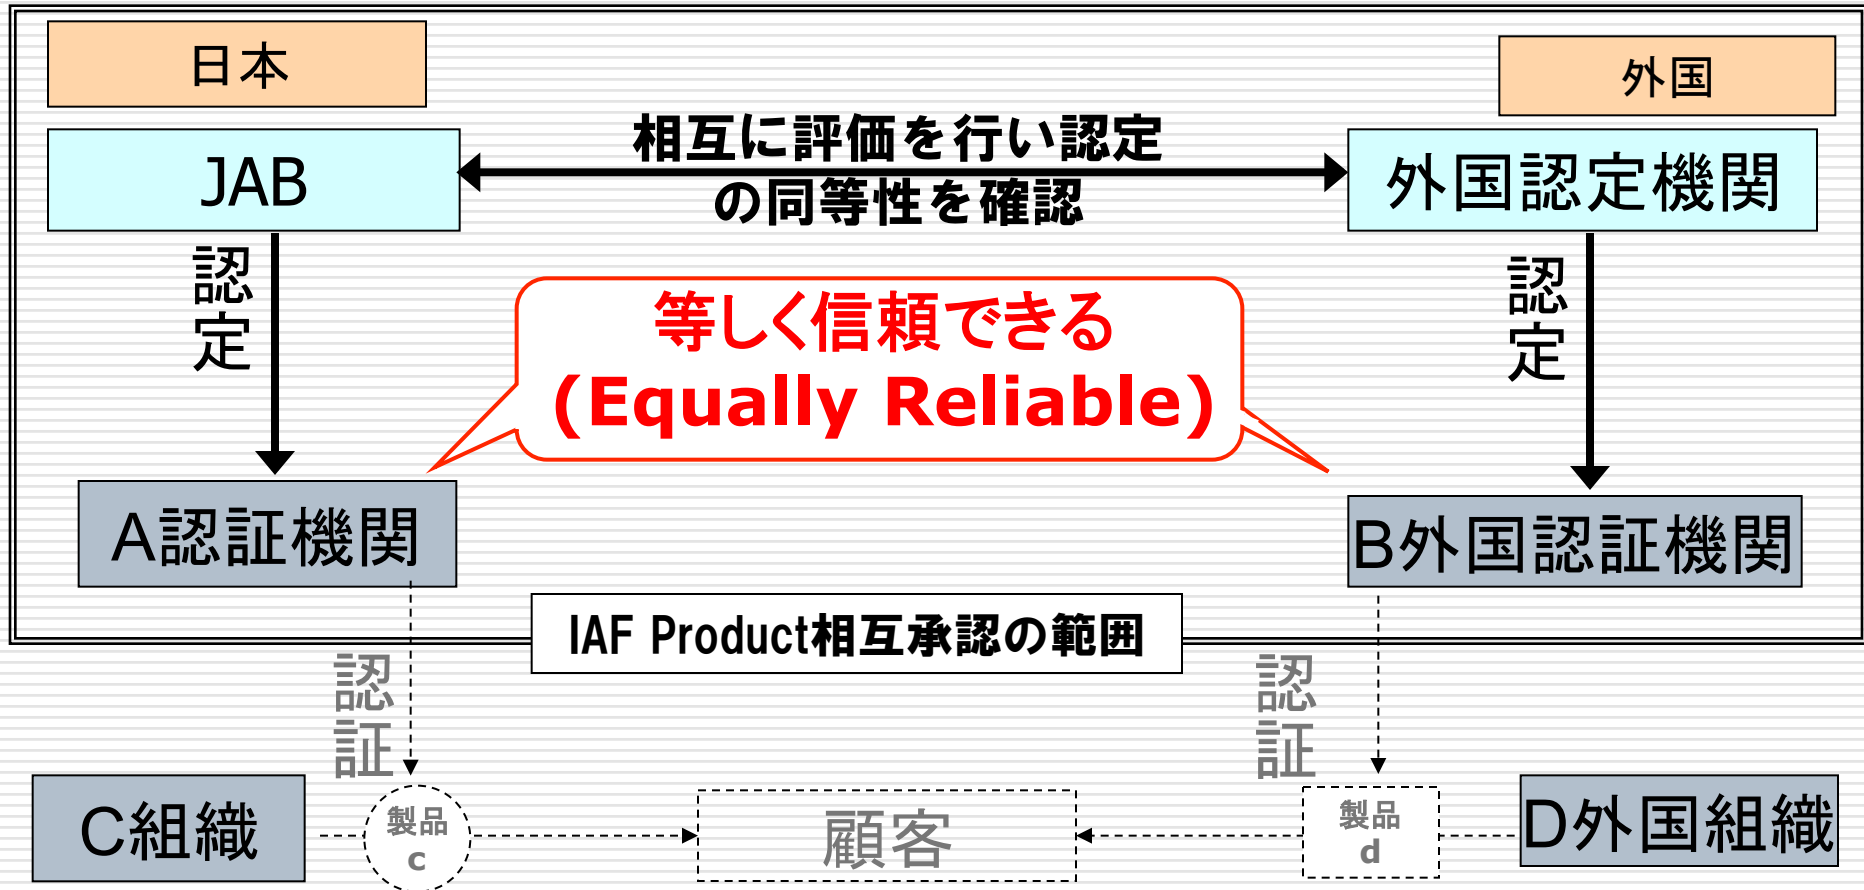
日本

外国

JAB

相互に評価を行い認定の同等性を確認

外国認定機関

認定

認定

等しく信頼できる
(Equally Reliable)

A認証機関

B外国認証機関

IAF Product相互承認の範囲

認証

認証

C組織

製品 c

顧客

製品 d

D外国組織